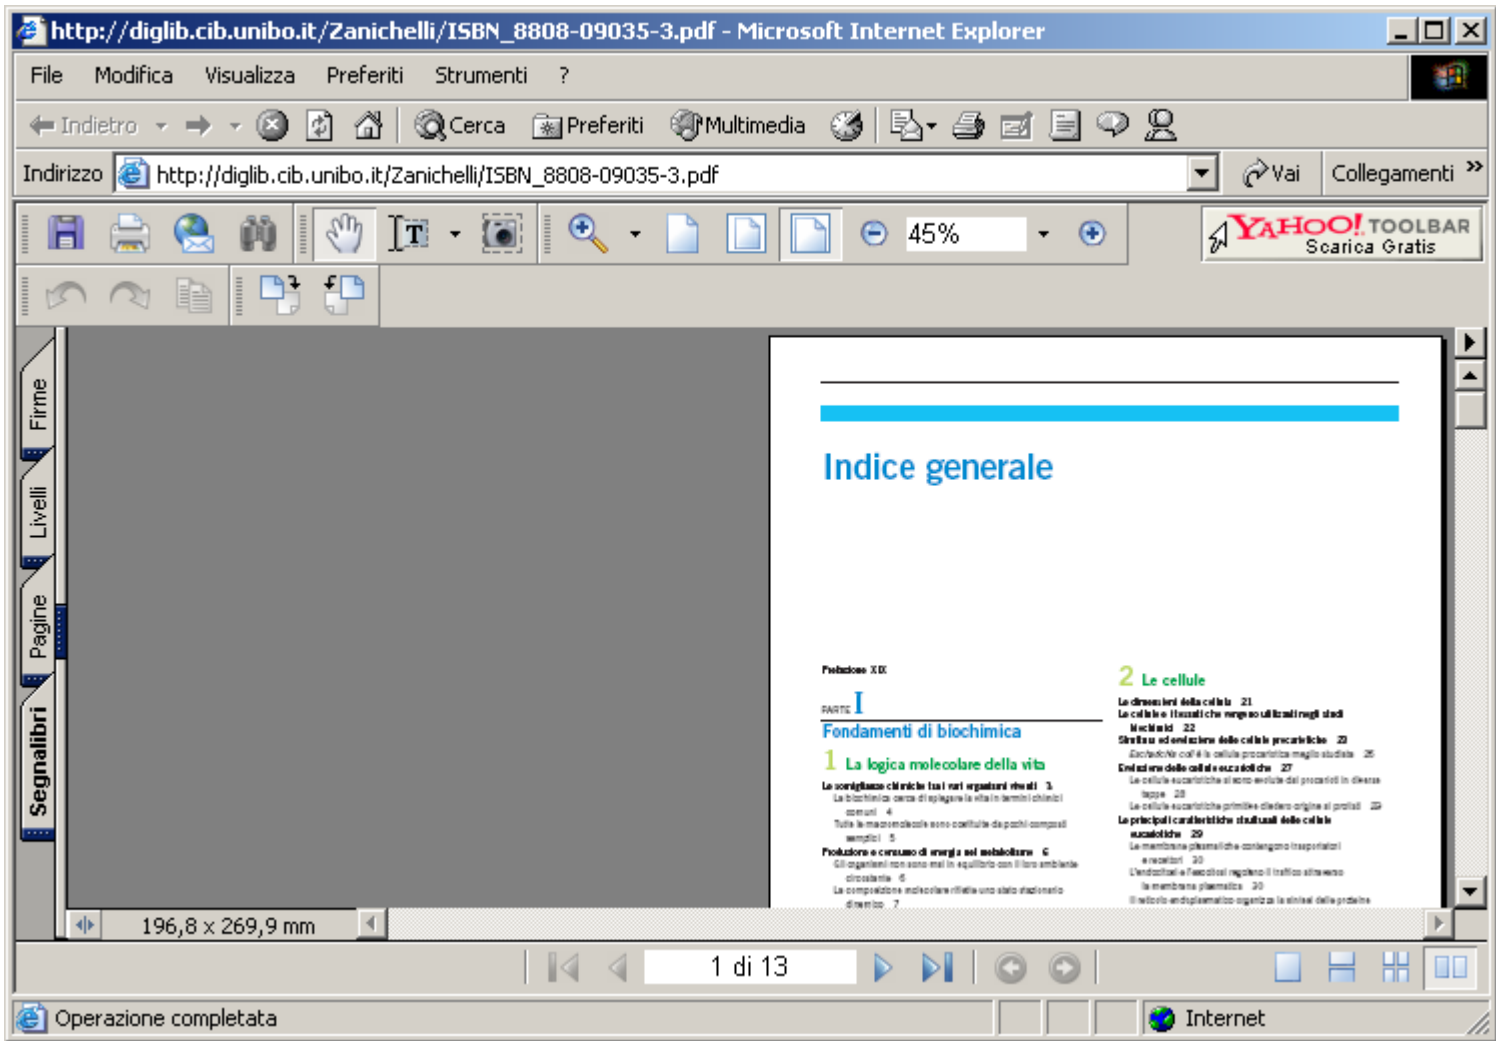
http://diglib.cib.unibo.it/Zanichelli/ISBN_8808-09035-3.pdf - Microsoft Internet Explorer

File Modifica Visualizza Preferiti Strumenti ?

Indietro Cerca Preferiti Multimedia

Indirizzo http://diglib.cib.unibo.it/Zanichelli/ISBN_8808-09035-3.pdf Vai Collegamenti »

45%

YAHOO! TOOLBAR Scarica Gratis

Firme Livelli Pagine Segnalibri

Indice generale

Prefazione XIX

PARTE I
Fondamenti di biochimica

1 La logica molecolare della vita

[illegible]

2 Le cellule

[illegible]

196,8 x 269,9 mm

1 di 13

Operazione completata

Internet